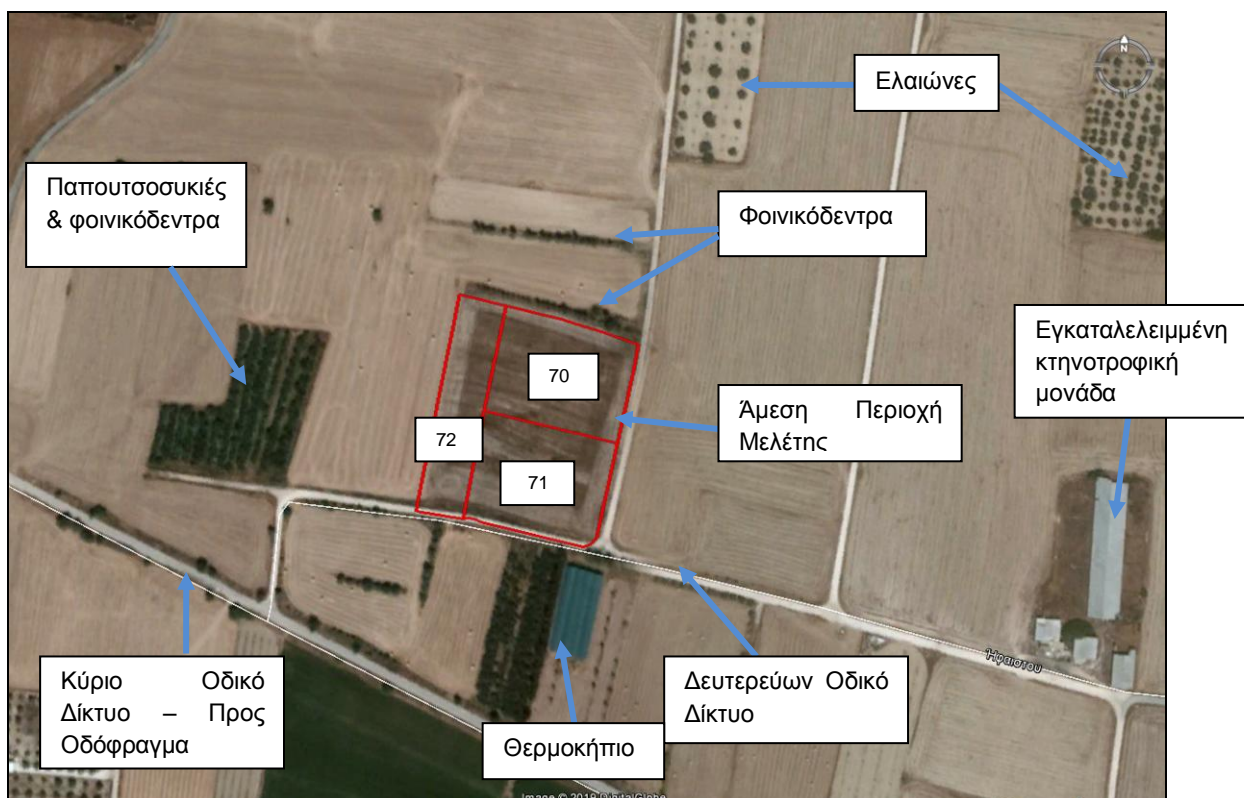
Ελαιώνες

Παπουτσοσυκιές & φοινικόδεντρα

Φοινικόδεντρα

Εγκαταλελειμμένη κτηνοτροφική μονάδα

70

Άμεση Περιοχή Μελέτης

72

71

Ηφαίστου

Κύριο Οδικό Δίκτυο – Προς Οδόφραγμα

Δευτερεύων Οδικό Δίκτυο

Θερμοκήπιο

Image © 2019 DigitalGlobe